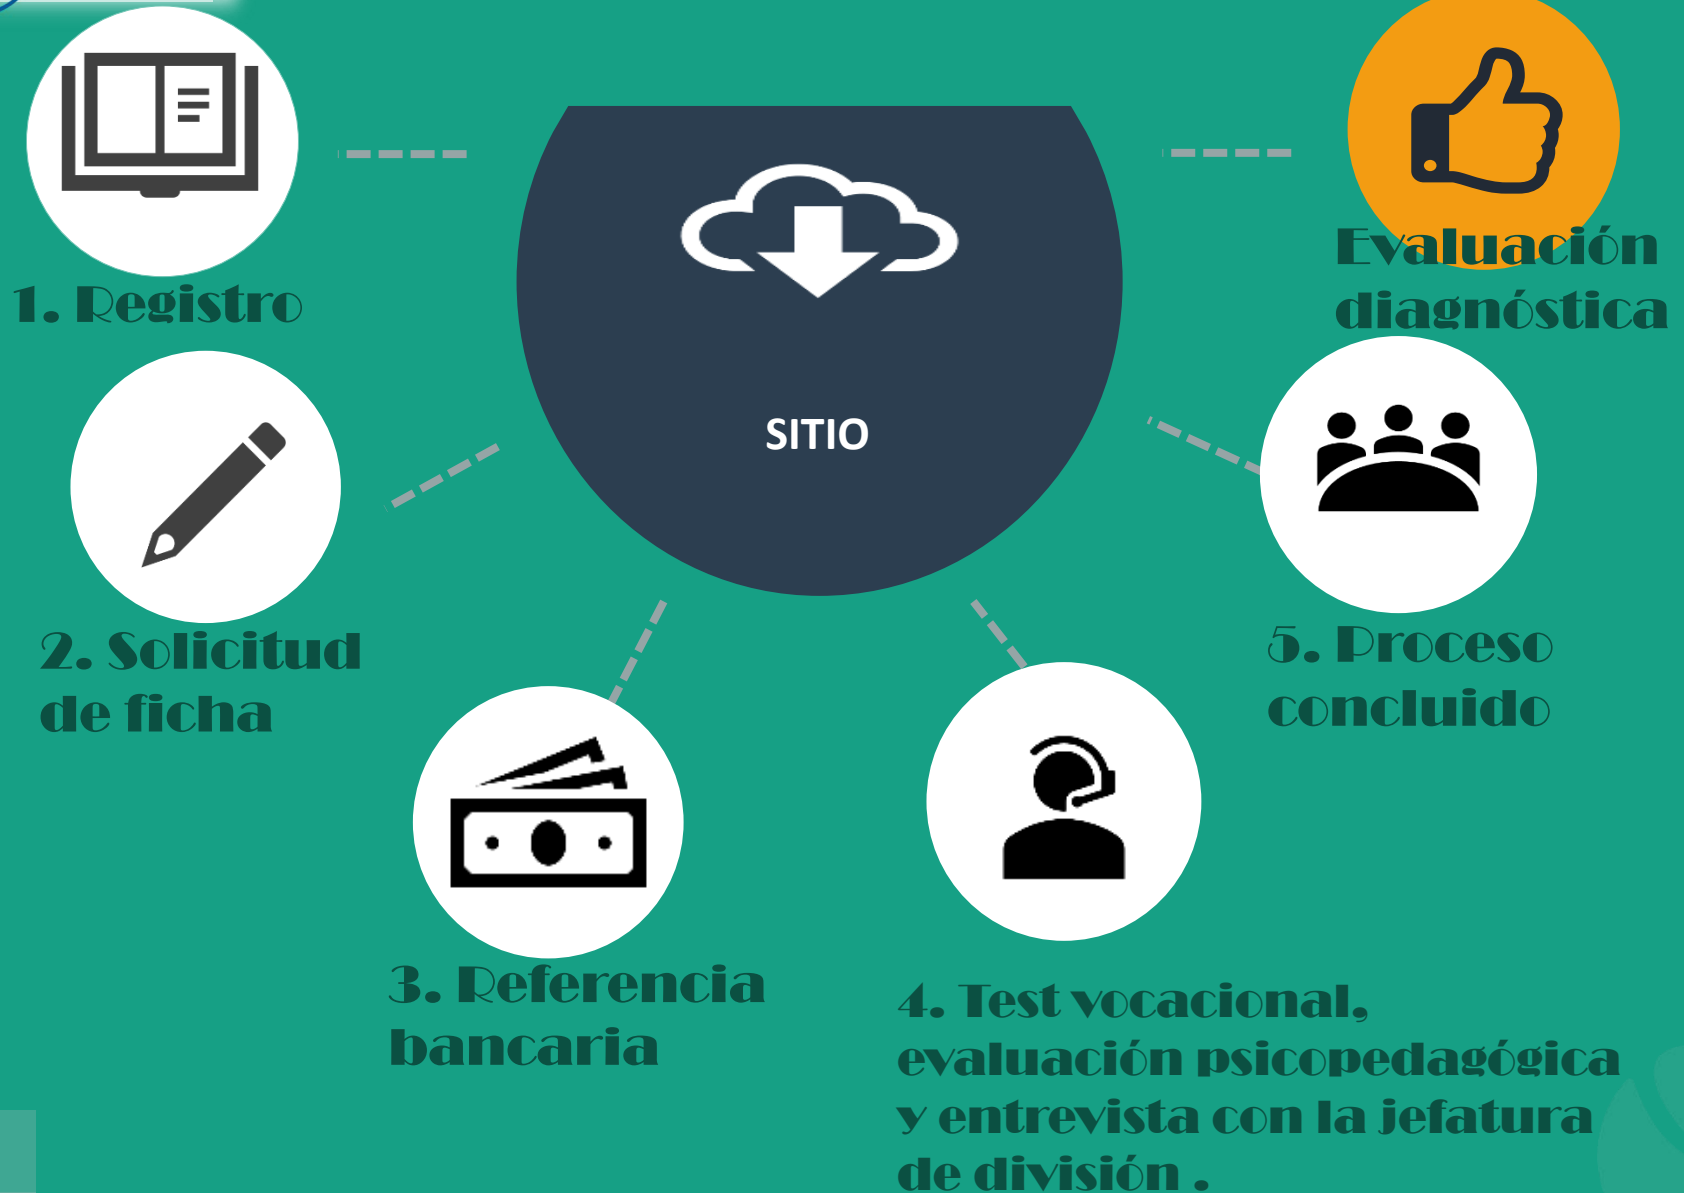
1. Registro

SITIO

Evaluación diagnóstica

2. Solicitud de ficha

5. Proceso concluido

3. Referencia bancaria

4. Test vocacional, evaluación psicopedagógica y entrevista con la jefatura de división .